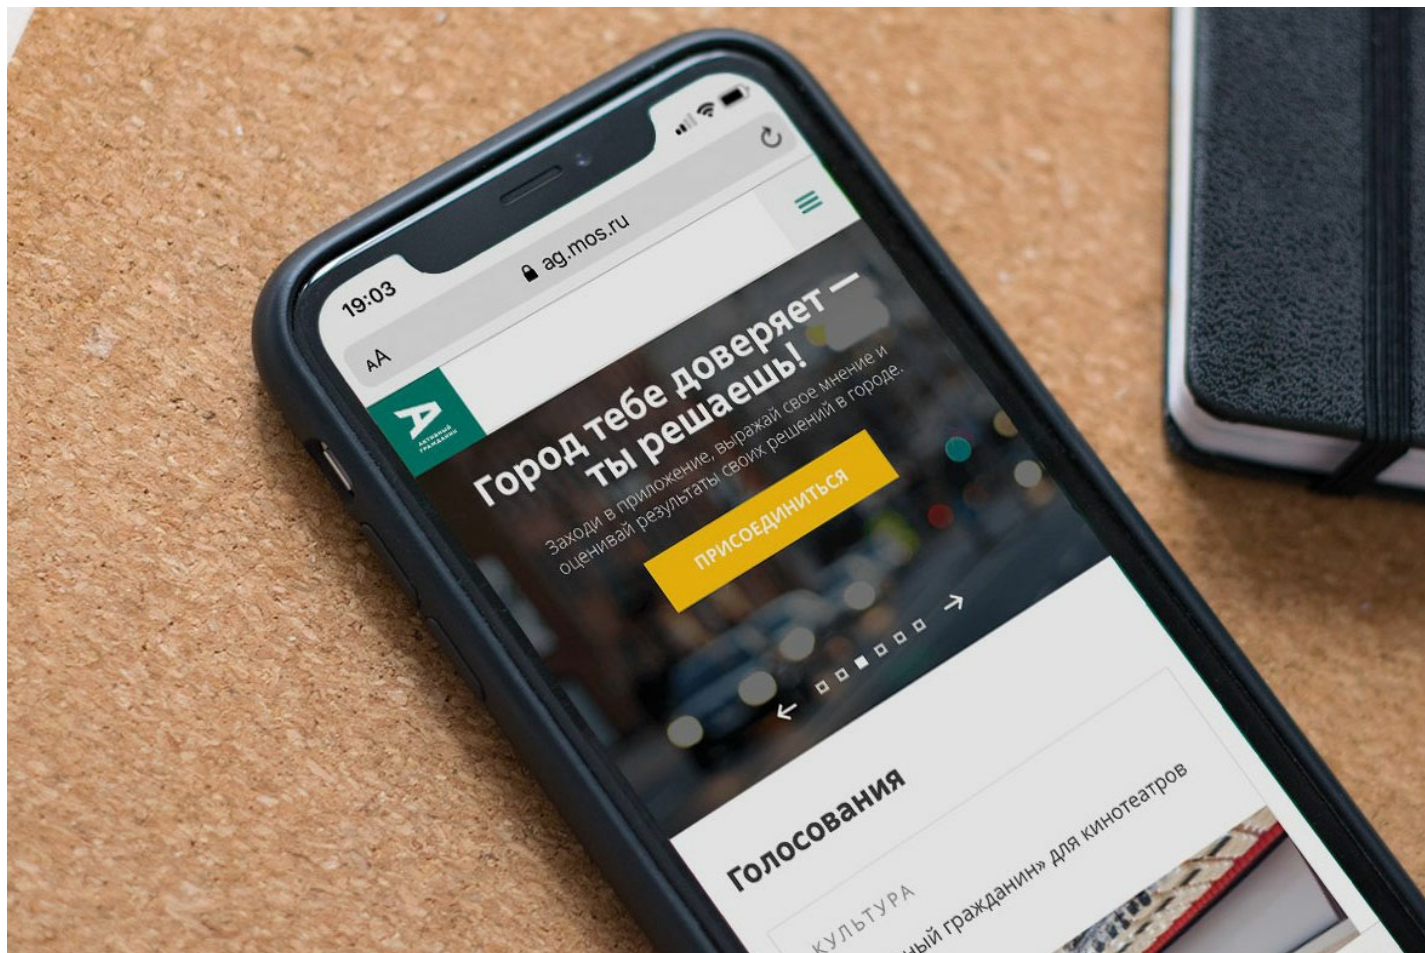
19:03

ag.mos.ru

AA

АКТИВНЫЙ ГРАЖДАНИН

Город тебе доверяет — ты решаешь!

Заходи в приложение, выражай свое мнение и оценивай результаты своих решений в городе.

ПРИСОЕДИНИТЬСЯ

Голосования

КУЛЬТУРА

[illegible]ый гражданин» для кинотеатров